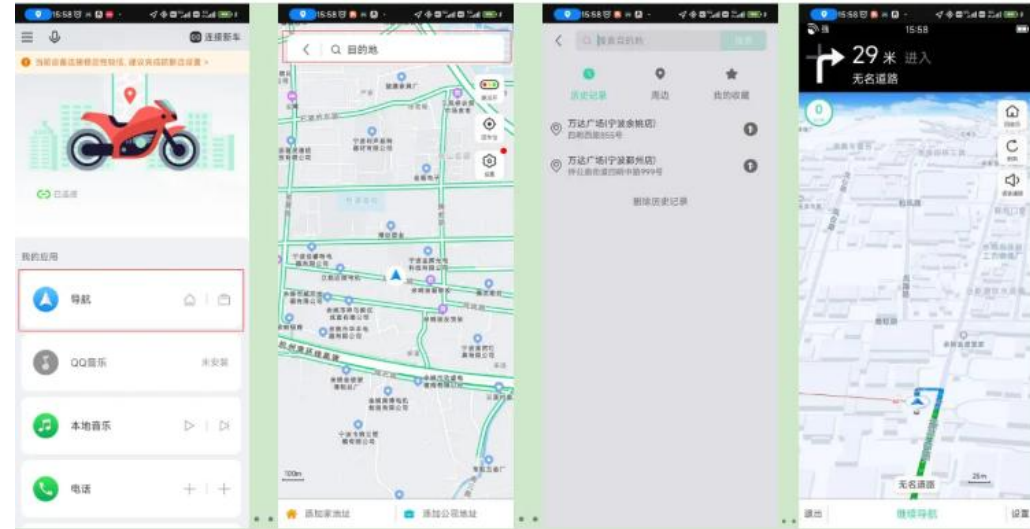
15:58

连接新车

当前设备连接后速度较慢，建议先连接新设备

已连接

我的应用

导航

QQ音乐

未安装

本地音乐

电话

15:58

目的地

100m

添加家地址

添加公司地址

15:58

搜索目的地

历史记录

周边

我的收藏

万达广场(宁波余姚店)

万达广场(宁波鄞州店)

删除历史记录

15:58

15:58

29 米 进入

无名道路

0

25m

无名道路

退出

继续导航

设置